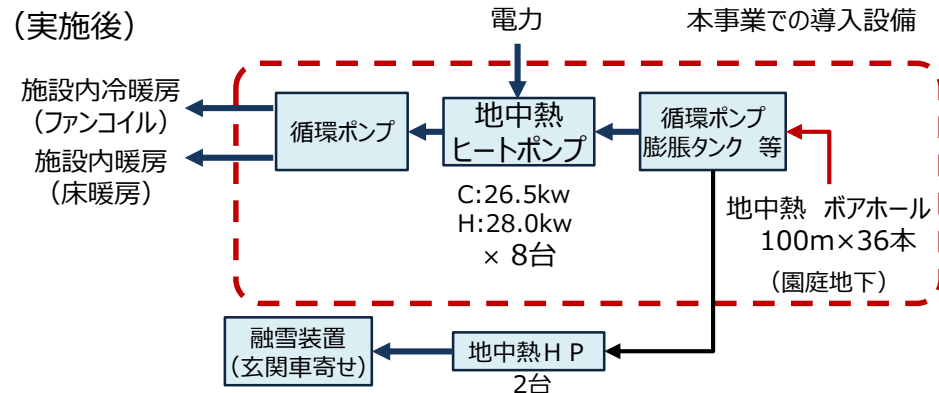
（実施後）

電力

本事業での導入設備

施設内冷暖房
（ファンコイル）

施設内暖房
（床暖房）

循環ポンプ

地中熱
ヒートポンプ

C:26.5kw
H:28.0kw
× 8台

循環ポンプ
膨張タンク 等

地中熱 ボアホール
100m×36本
（園庭地下）

融雪装置
（玄関車寄せ）

地中熱ＨＰ
2台